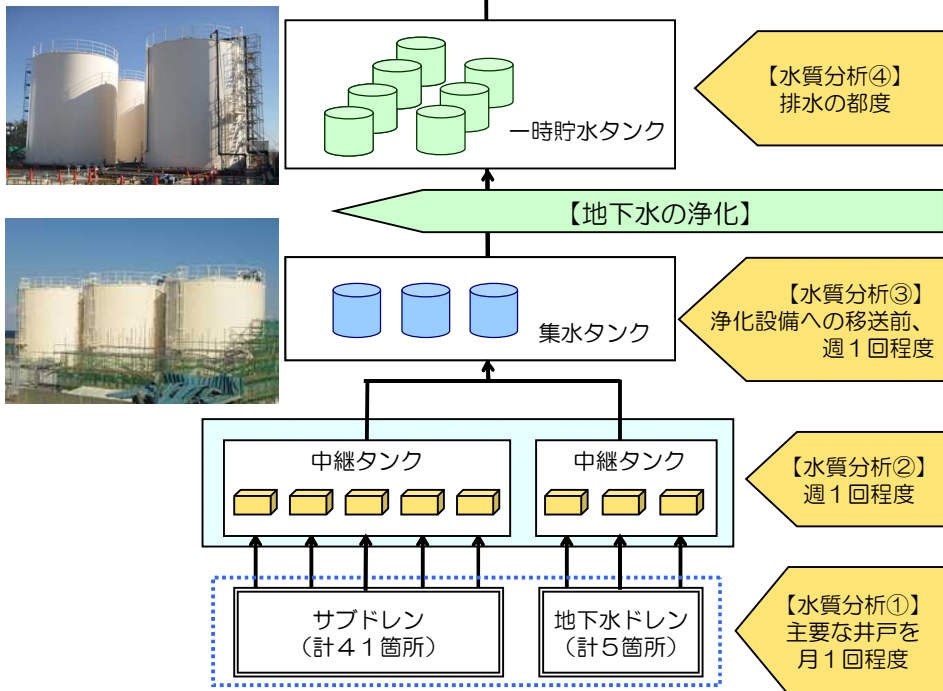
一時貯水タンク

【水質分析④】
排水の都度

【地下水の浄化】

集水タンク

【水質分析③】
浄化設備への移送前、
週１回程度

中継タンク

中継タンク

【水質分析②】
週１回程度

サブドレン
（計４１箇所）

地下水ドレン
（計５箇所）

【水質分析①】
主要な井戸を
月１回程度